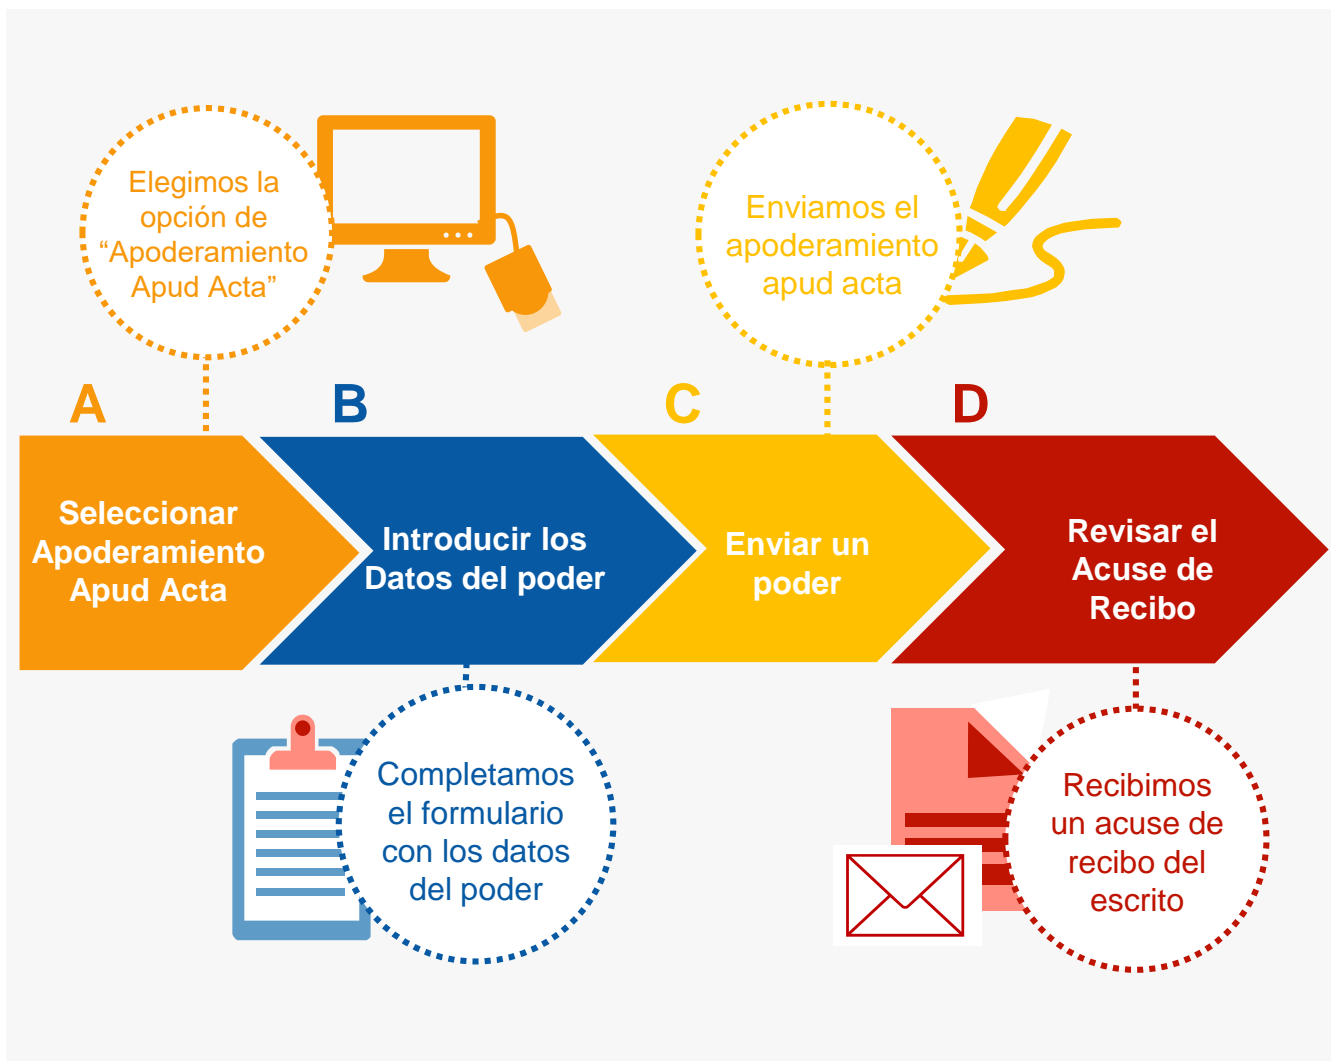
Elegimos la opción de “Apoderamiento Apud Acta”

Enviamos el apoderamiento apud acta

A

B

C

D

Seleccionar Apoderamiento Apud Acta

Introducir los Datos del poder

Enviar un poder

Revisar el Acuse de Recibo

Completamos el formulario con los datos del poder

Recibimos un acuse de recibo del escrito